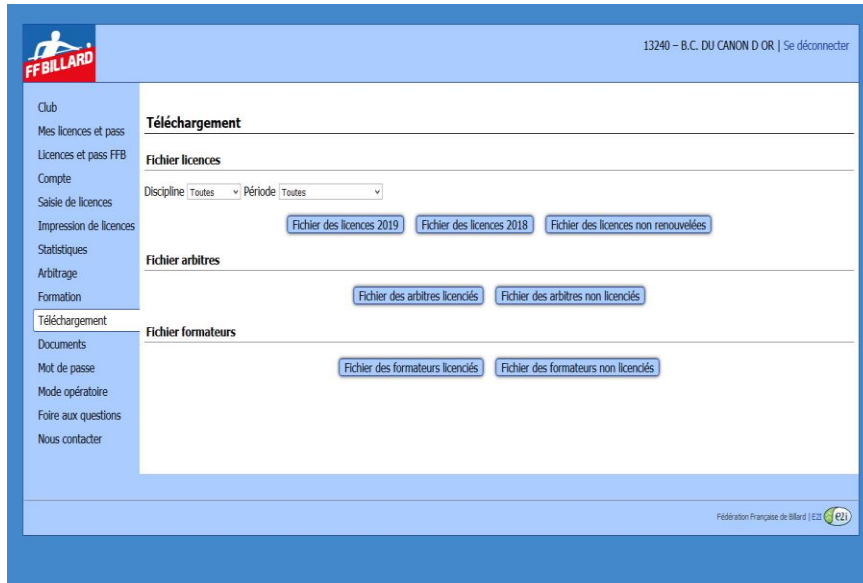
FF BILLARD

13240 – B.C. DU CANON D OR | Se déconnecter

Club
Mes licences et pass
Licences et pass FFB
Compte
Saisie de licences
Impression de licences
Statistiques
Arbitrage
Formation
Téléchargement
Documents
Mot de passe
Mode opératoire
Foire aux questions
Nous contacter

Téléchargement

Fichier licences

Discipline Toutes Période Toutes

Fichier des licences 2019 Fichier des licences 2018 Fichier des licences non renouvelées

Fichier arbitres

Fichier des arbitres licenciés Fichier des arbitres non licenciés

Fichier formateurs

Fichier des formateurs licenciés Fichier des formateurs non licenciés

Fédération Française de Billard | EZI ezi